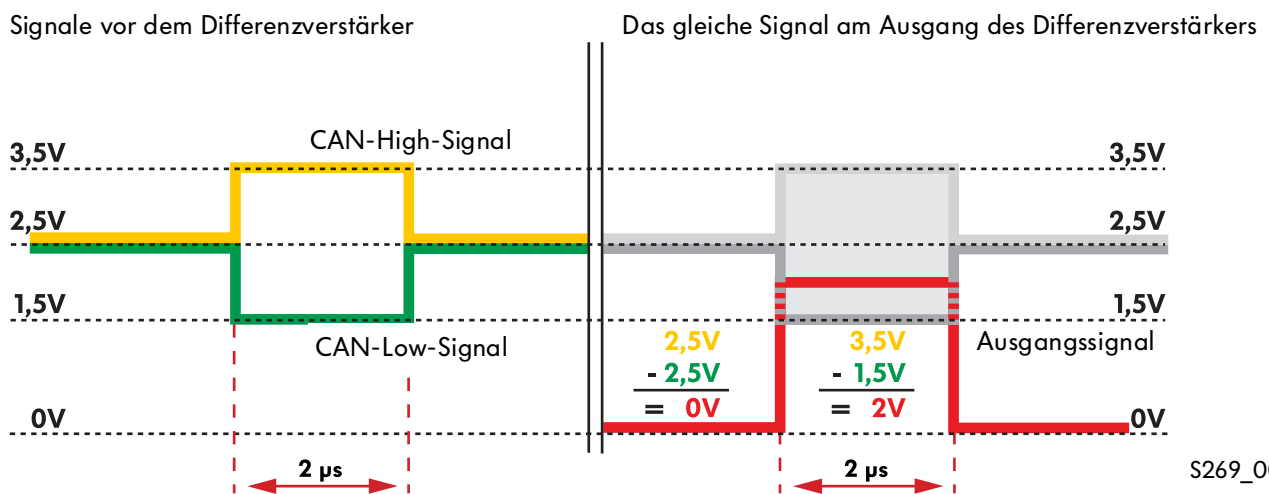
Signale vor dem Differenzverstärker

Das gleiche Signal am Ausgang des Differenzverstärkers

CAN-High-Signal

3,5V

2,5V

1,5V

CAN-Low-Signal

0V

2 µs

3,5V

2,5V

1,5V

Ausgangssignal

0V

2,5V
- 2,5V
= 0V

3,5V
- 1,5V
= 2V

2 µs

S269_0